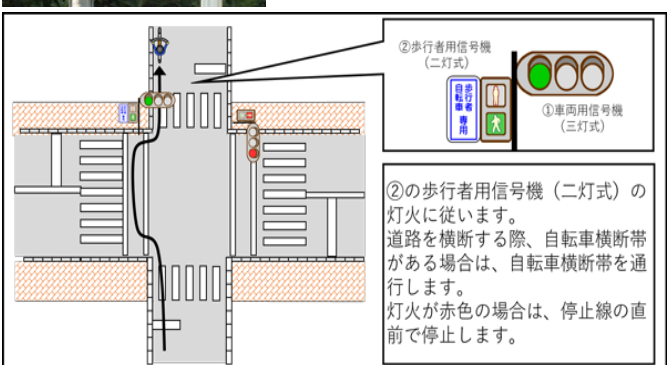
②歩行者用信号機
（二灯式）

歩行者
自転車
専用

①車両用信号機
（三灯式）

②の歩行者用信号機（二灯式）の灯火に従います。
道路を横断する際、自転車横断帯がある場合は、自転車横断帯を通行します。
灯火が赤色の場合は、停止線の直前で停止します。